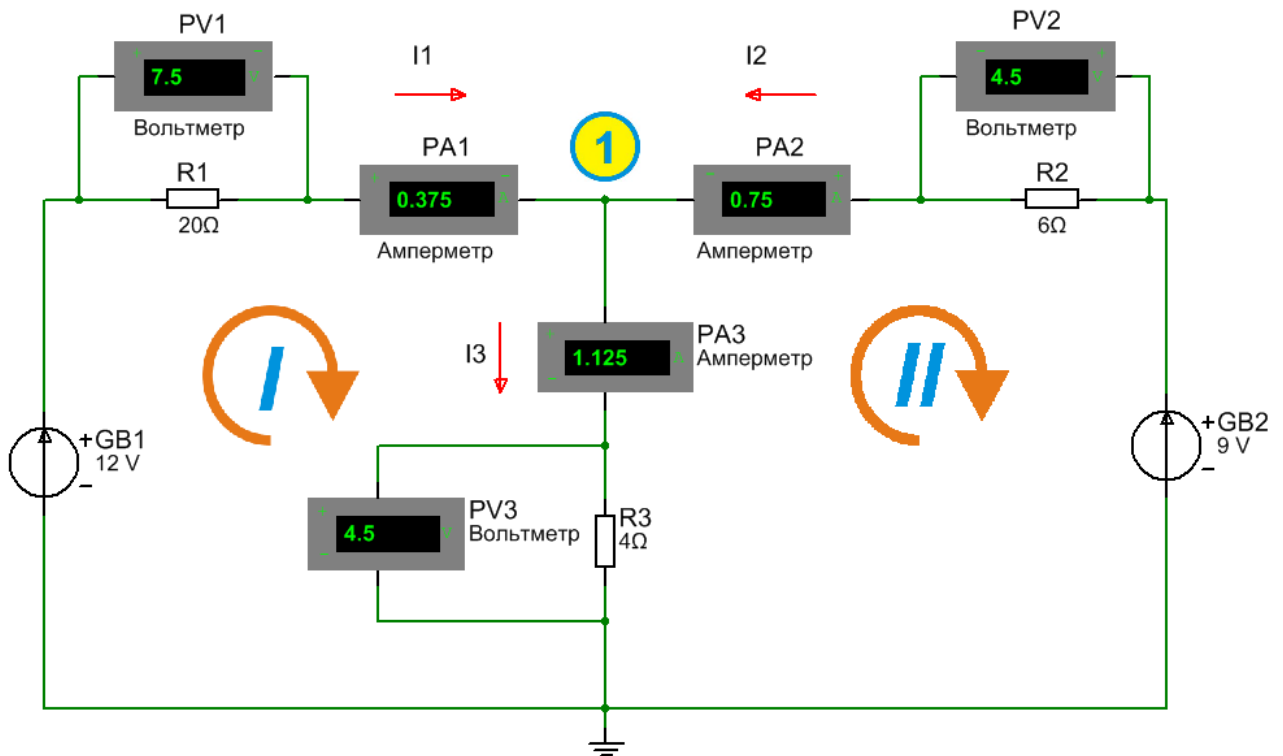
PV1
+ 7.5 V −
Вольтметр

I1

I2

PV2
− 4.5 V +
Вольтметр

1

R1
20Ω

PA1
+ 0.375 A −
Амперметр

PA2
− 0.75 A +
Амперметр

R2
6Ω

I

I3

PA3
+ 1.125 A −
Амперметр

II

+GB1
12 V
−

+GB2
9 V
−

PV3
+ 4.5 V −
Вольтметр

R3
4Ω